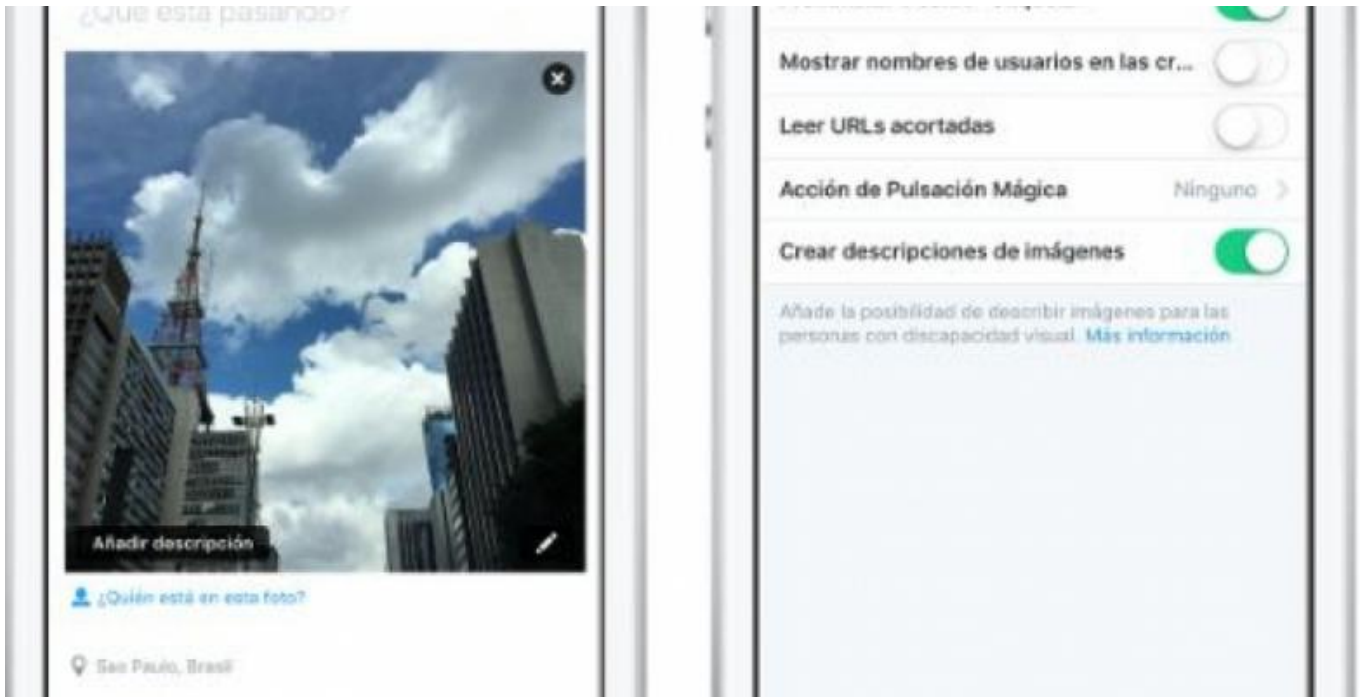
¿Qué está pasando?

Añadir descripción

¿Quién está en esta foto?

Sao Paulo, Brasil

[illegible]

Mostrar nombres de usuarios en las cr...

Leer URLs acortadas

Acción de Pulsación Mágica Ninguno

Crear descripciones de imágenes

Añade la posibilidad de describir imágenes para las personas con discapacidad visual. Más información